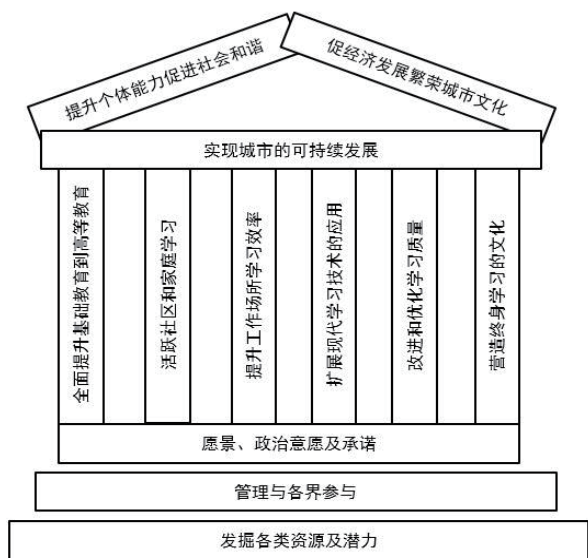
提升个体能力促进社会和谐

促经济发展繁荣城市文化

实现城市的可持续发展

全面提升基础教育到高等教育

活跃社区和家庭学习

提升工作场所学习效率

扩展现代学习技术的应用

改进和优化学习质量

营造终身学习的文化

愿景、政治意愿及承诺

管理与各界参与

发掘各类资源及潜力